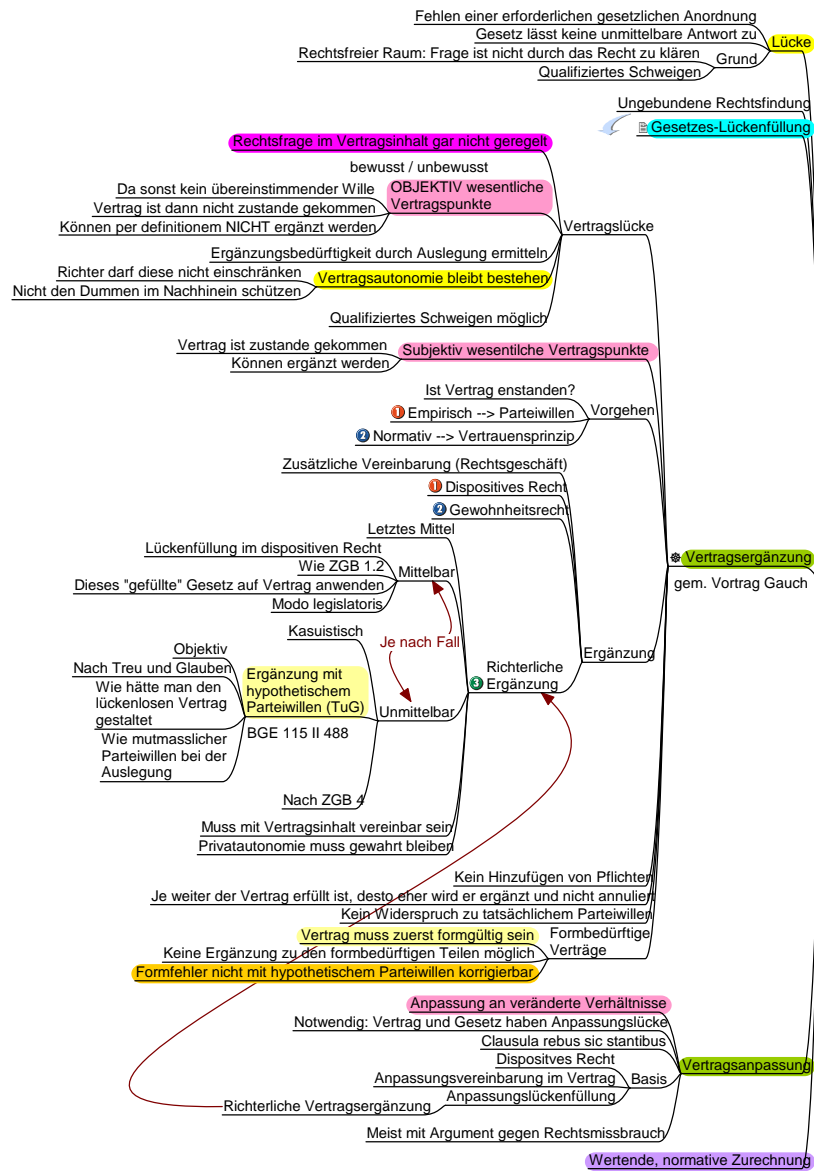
Fehlen einer erforderlichen gesetzlichen Anordnung
Gesetz lässt keine unmittelbare Antwort zu
Rechtsfreier Raum: Frage ist nicht durch das Recht zu klären
Grund
Qualifiziertes Schweigen
Lücke

Ungebundene Rechtsfindung
Gesetzes-Lückenfüllung

Rechtsfrage im Vertragsinhalt gar nicht geregelt
bewusst / unbewusst
Da sonst kein übereinstimmender Wille
OBJEKTIV wesentliche Vertragspunkte
Vertrag ist dann nicht zustande gekommen
Können per definitionem NICHT ergänzt werden
Vertragslücke
Ergänzungsbedürftigkeit durch Auslegung ermitteln
Richter darf diese nicht einschränken
Vertragsautonomie bleibt bestehen
Nicht den Dummen im Nachhinein schützen
Qualifiziertes Schweigen möglich

Vertrag ist zustande gekommen
Subjektiv wesentliche Vertragspunkte
Können ergänzt werden

Ist Vertrag enstanden?
Empirisch --> Parteiwillen
Vorgehen
Normativ --> Vertrauensprinzip

Zusätzliche Vereinbarung (Rechtsgeschäft)
Dispositives Recht
Gewohnheitsrecht
Letztes Mittel
Lückenfüllung im dispositiven Recht
Wie ZGB 1.2
Mittelbar
Dieses "gefüllte" Gesetz auf Vertrag anwenden
Modo legislatoris
Kasuistisch
Je nach Fall
Objektiv
Nach Treu und Glauben
Ergänzung mit hypothetischem Parteiwillen (TuG)
Wie hätte man den lückenlosen Vertrag gestaltet
Unmittelbar
Richterliche Ergänzung
Ergänzung
BGE 115 II 488
Wie mutmasslicher Parteiwillen bei der Auslegung
Nach ZGB 4
Muss mit Vertragsinhalt vereinbar sein
Privatautonomie muss gewahrt bleiben

Vertragsergänzung
gem. Vortrag Gauch

Kein Hinzufügen von Pflichten
Je weiter der Vertrag erfüllt ist, desto eher wird er ergänzt und nicht annuliert
Kein Widerspruch zu tatsächlichem Parteiwillen
Vertrag muss zuerst formgültig sein
Formbedürftige Verträge
Keine Ergänzung zu den formbedürftigen Teilen möglich
Formfehler nicht mit hypothetischem Parteiwillen korrigierbar

Anpassung an veränderte Verhältnisse
Notwendig: Vertrag und Gesetz haben Anpassungslücke
Clausula rebus sic stantibus
Dispositves Recht
Anpassungsvereinbarung im Vertrag
Basis
Vertragsanpassung
Anpassungslückenfüllung
Richterliche Vertragsergänzung
Meist mit Argument gegen Rechtsmissbrauch

Wertende, normative Zurechnung